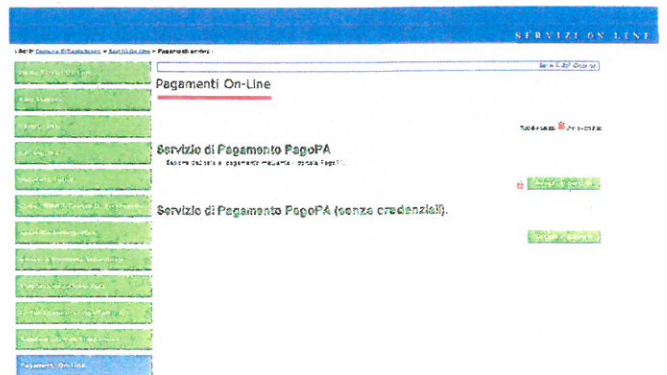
SERVIZI ON LINE

Sei in: Comune di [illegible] > Servizi On-line > Pagamenti On-line

Pagamenti On-Line

Servizio di Pagamento PagoPA

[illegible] pagamento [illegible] PagoPA

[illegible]

Servizio di Pagamento PagoPA (senza credenziali).

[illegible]

Pagamenti On-Line